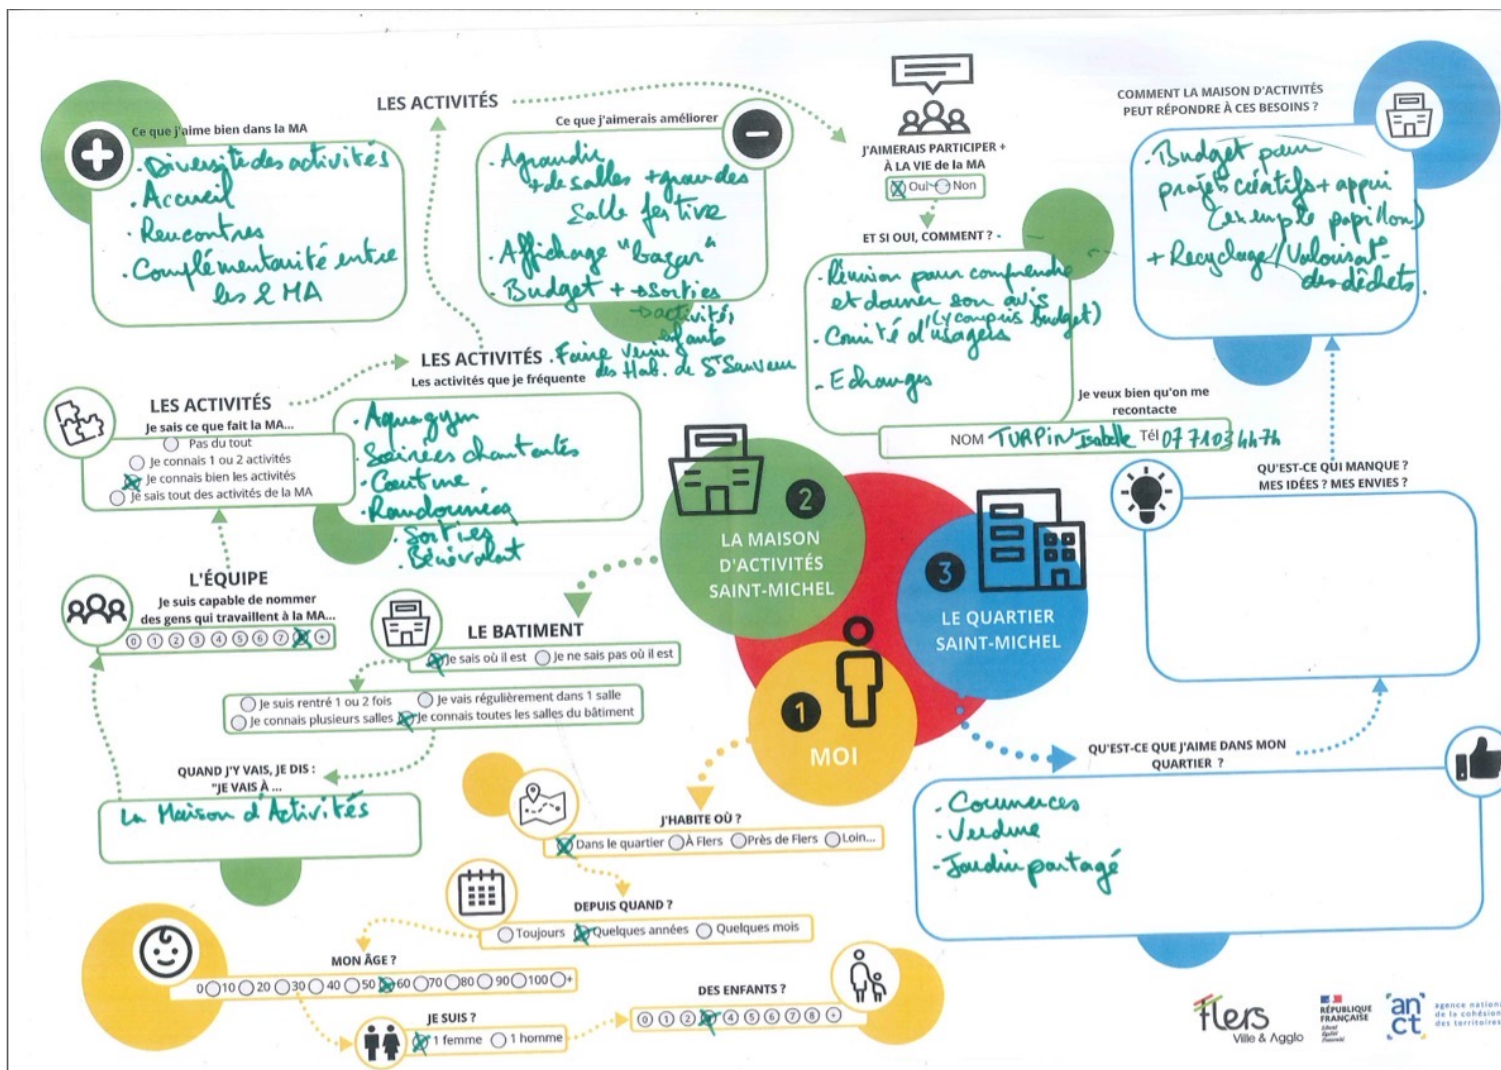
LES ACTIVITÉS

Ce que j'aime bien dans la MA

. Diversité des activités
. Accueil
. Rencontres
. Complémentarité entre les 2 MA

Ce que j'aimerais améliorer

. Agrandir + de salles + grandes Salle festive
. Affichage "bazar"
. Budget + sorties
-activités enfants

J'AIMERAIS PARTICIPER + À LA VIE de la MA
Oui Non

ET SI OUI, COMMENT ?

. Réunion pour comprendre et donner son avis (y compris budget)
. Comité d'usagers
. Echanges

Je veux bien qu'on me recontacte
NOM TURPIN Isabelle Tél 07 71 03 44 74

COMMENT LA MAISON D'ACTIVITÉS PEUT RÉPONDRE À CES BESOINS ?

. Budget pour projets créatifs + appui (exemple papillon)
+ Recyclage / Valorisat. des déchets

LES ACTIVITÉS . Faire venir des Hab. de St Sauveur
Les activités que je fréquente

. Aquagym
. Soirées chantantes
. Couture
. Randonnées
. Sorties
. Bénévolat

LES ACTIVITÉS
Je sais ce que fait la MA...
Pas du tout
Je connais 1 ou 2 activités
Je connais bien les activités
Je sais tout des activités de la MA

L'ÉQUIPE
Je suis capable de nommer des gens qui travaillent à la MA...
0 1 2 3 4 5 6 7 8 +

LE BATIMENT
Je sais où il est Je ne sais pas où il est
Je suis rentré 1 ou 2 fois Je vais régulièrement dans 1 salle
Je connais plusieurs salles Je connais toutes les salles du bâtiment

QUAND J'Y VAIS, JE DIS : "JE VAIS À ...
La Maison d'Activités

2 LA MAISON D'ACTIVITÉS SAINT-MICHEL

3 LE QUARTIER SAINT-MICHEL

1 MOI

QU'EST-CE QUI MANQUE ? MES IDÉES ? MES ENVIES ?

QU'EST-CE QUE J'AIME DANS MON QUARTIER ?

. Commerces
. Verdure
. Jardin partagé

J'HABITE OÙ ?
Dans le quartier À Flers Près de Flers Loin...

DEPUIS QUAND ?
Toujours Quelques années Quelques mois

MON ÂGE ?
0 10 20 30 40 50 60 70 80 90 100 +

DES ENFANTS ?
0 1 2 3 4 5 6 7 8 +

JE SUIS ?
1 femme 1 homme

Flers Ville & Agglo
RÉPUBLIQUE FRANÇAISE Liberté Égalité Fraternité
anct agence nationale de la cohésion des territoires